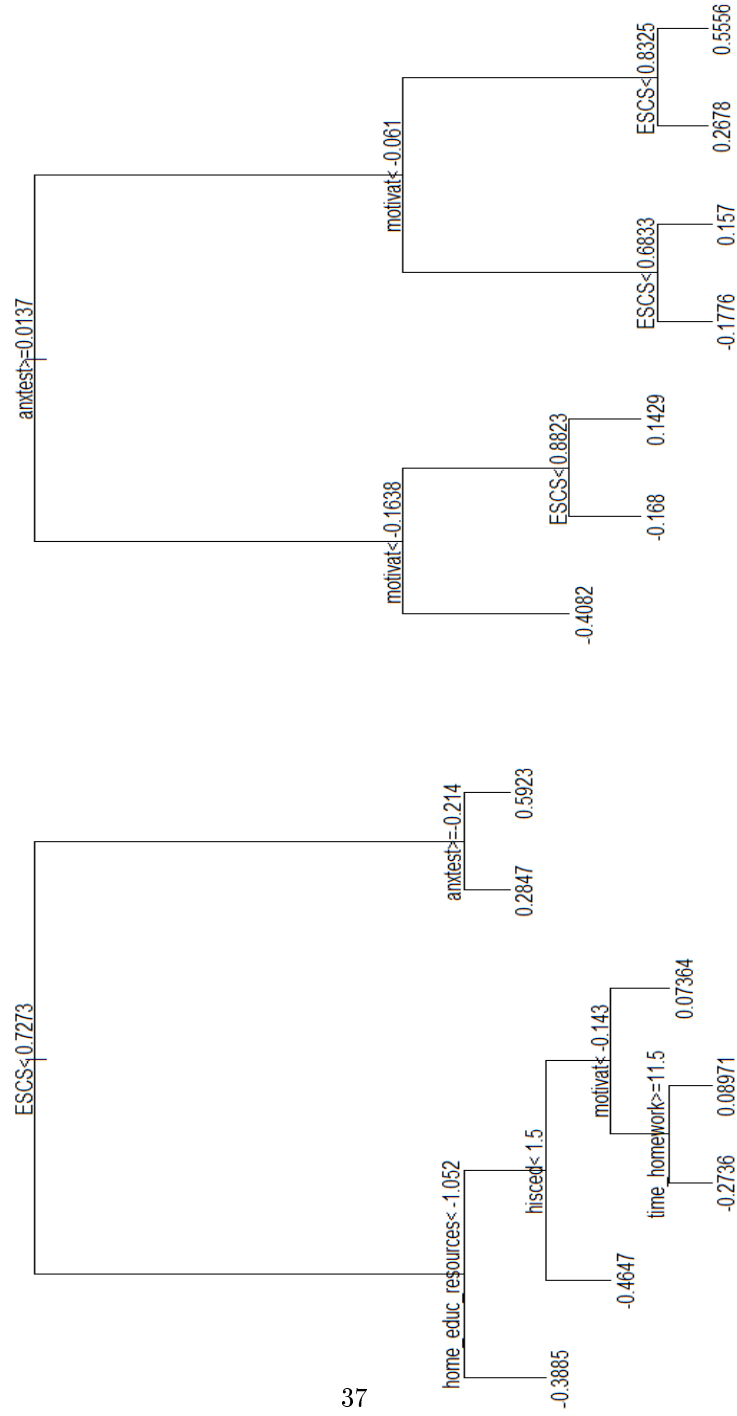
anxtest>=0.0137

motivat< -0.1638

-0.4082

ESCS< 0.8823

-0.168

0.1429

motivat< -0.061

ESCS< 0.6833

-0.1776

0.157

ESCS< 0.8325

0.2678

0.5556

ESCS< 0.7273

home_educ_resources< -1.052

-0.3885

hisced< 1.5

-0.4647

motivat< -0.143

time_homework>=11.5

-0.2736

0.08971

0.07364

anxtest>=-0.214

0.2847

0.5923

37